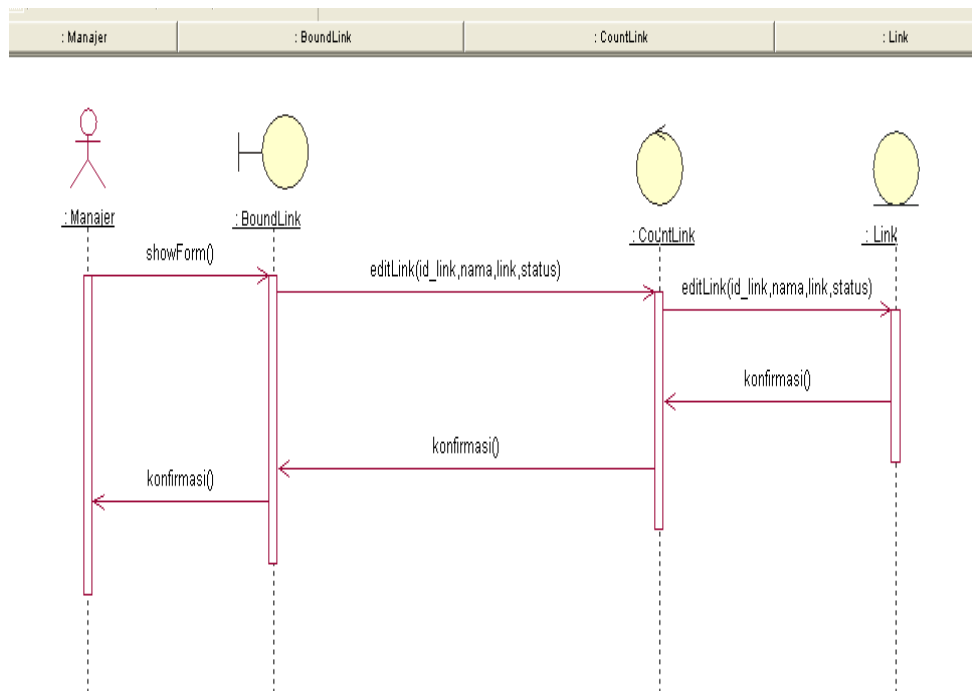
: Manajer | : BoundLink | : CountLink | : Link

: Manajer

: BoundLink

: CountLink

: Link

showForm()

editLink(id_link,nama,link,status)

editLink(id_link,nama,link,status)

konfirmasi()

konfirmasi()

konfirmasi()